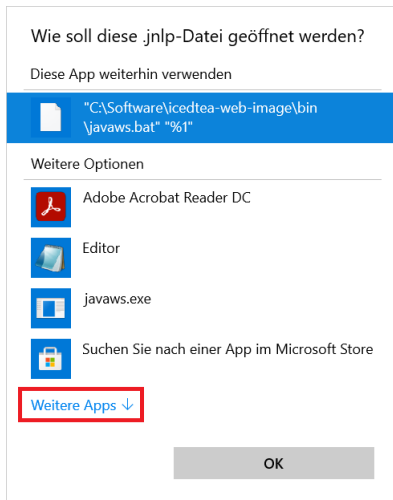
Wie soll diese .jnlp-Datei geöffnet werden?

Diese App weiterhin verwenden

"C:\Software\icedtea-web-image\bin\javaws.bat" "%1"

Weitere Optionen

Adobe Acrobat Reader DC

Editor

javaws.exe

Suchen Sie nach einer App im Microsoft Store

Weitere Apps ↓

OK